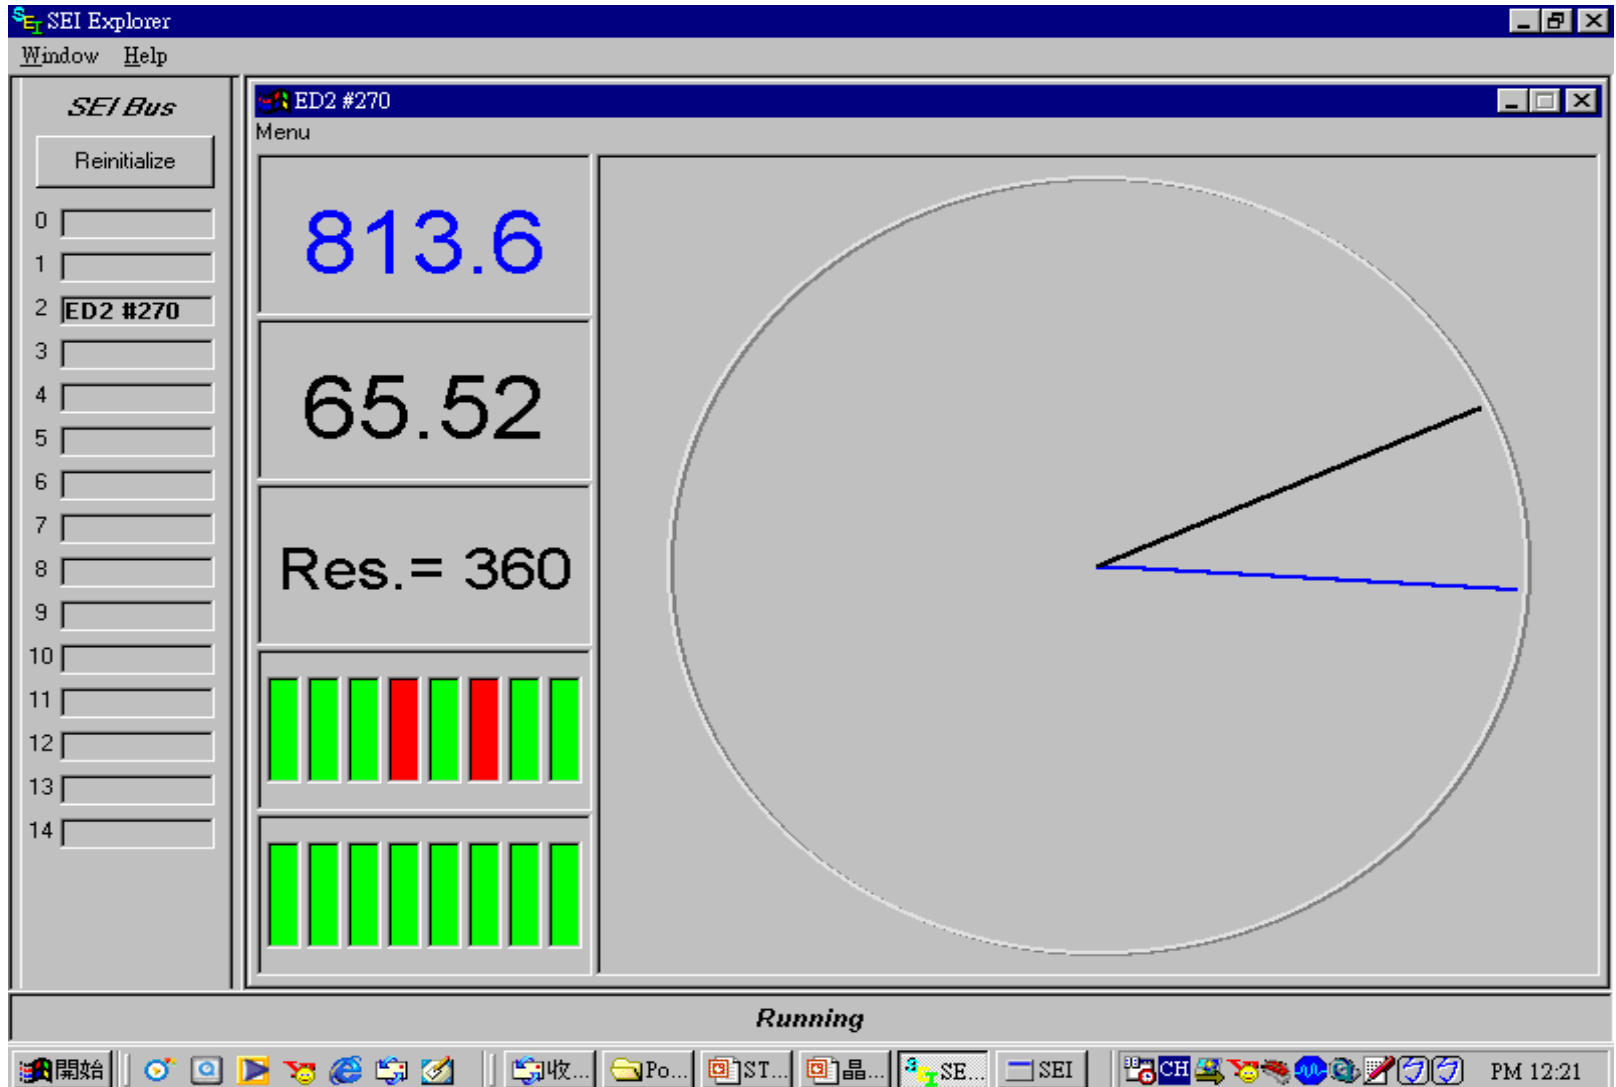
SEI Explorer

Window Help

SEI Bus

Reinitialize

0
1
2 ED2 #270
3
4
5
6
7
8
9
10
11
12
13
14

ED2 #270

Menu

813.6

65.52

Res.= 360

Running

開始

收...

Po...

ST...

晶...

SE...

SEI

CH

PM 12:21